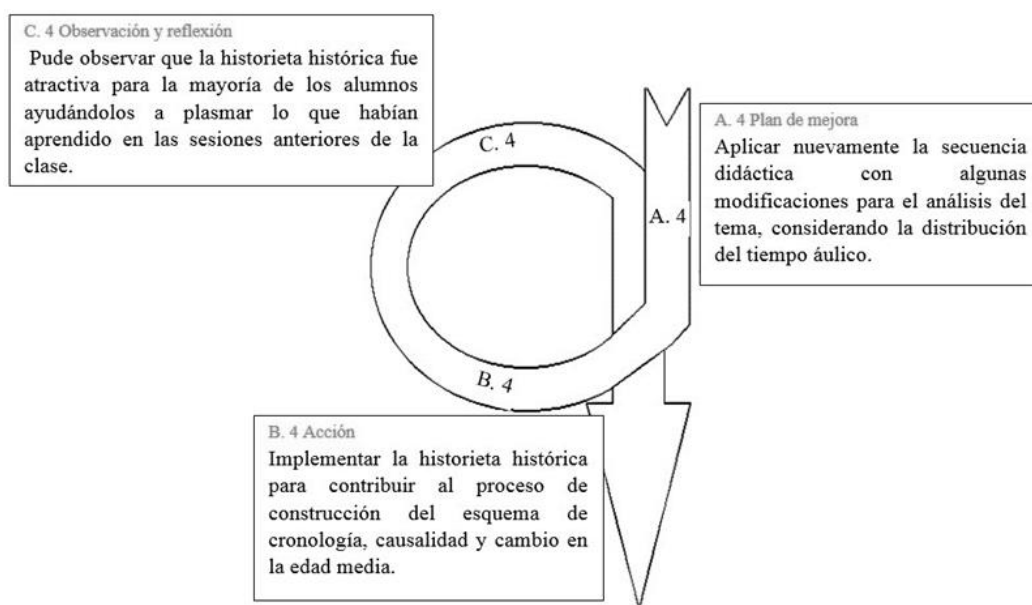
C. 4 Observación y reflexión

Pude observar que la historieta histórica fue atractiva para la mayoría de los alumnos ayudándolos a plasmar lo que habían aprendido en las sesiones anteriores de la clase.

C. 4

A. 4

A. 4 Plan de mejora

Aplicar nuevamente la secuencia didáctica con algunas modificaciones para el análisis del tema, considerando la distribución del tiempo áulico.

B. 4

B. 4 Acción

Implementar la historieta histórica para contribuir al proceso de construcción del esquema de cronología, causalidad y cambio en la edad media.